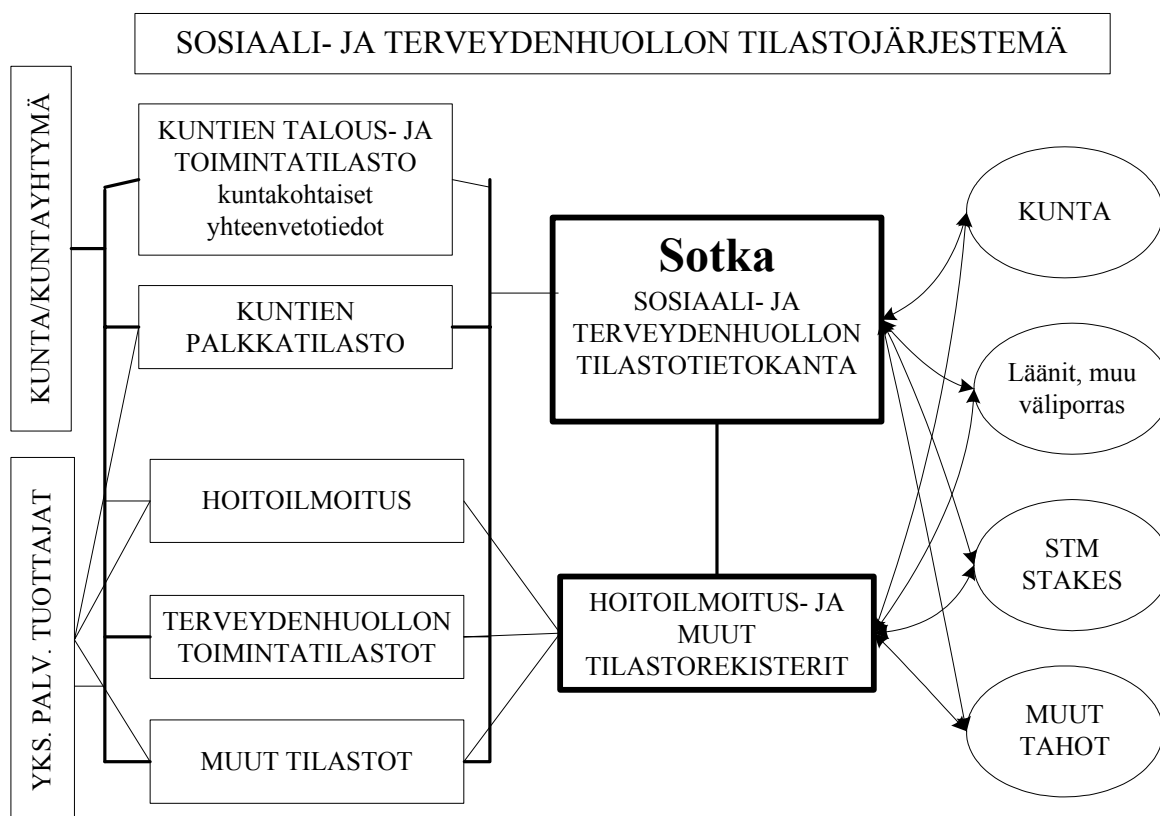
SOSIAALI- JA TERVEYDENHUOLLON TILASTOJÄRJESTEMÄ

KUNTA/KUNTAYHTYMÄ

KUNTIEN TALOUS- JA TOIMINTATILASTO kuntakohtaiset yhteenvetotiedot

KUNTIEN PALKKATILASTO

YKS. PALV. TUOTTAJAT

HOITOILMOITUS

TERVEYDENHUOLLON TOIMINTATILASTOT

MUUT TILASTOT

Sotka
SOSIAALI- JA TERVEYDENHUOLLON TILASTOTIETOKANTA

HOITOILMOITUS- JA MUUT TILASTOREKISTERIT

KUNTA

Läänit, muu väliporras

STM STAKES

MUUT TAHOT